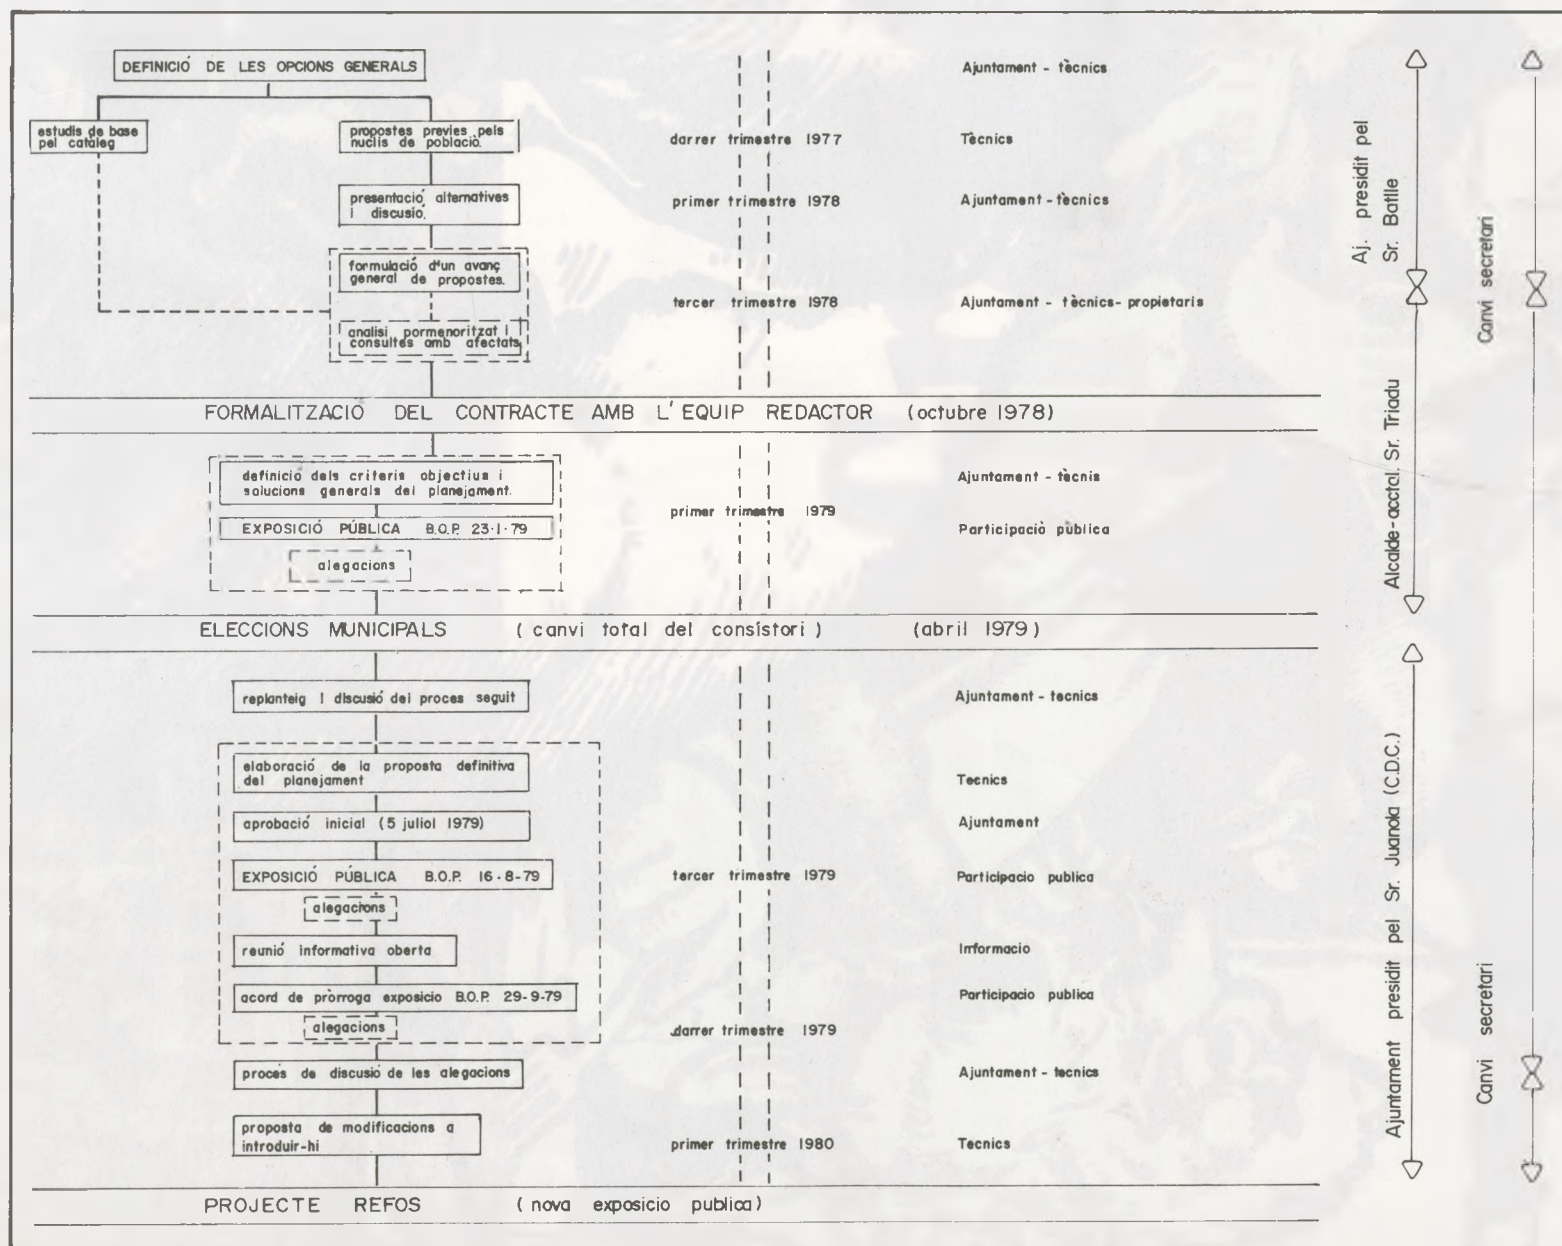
DEFINICIÓ DE LES OPCIONS GENERALS

Ajuntament - tècnics

estudis de base pel catàleg

propostes previes pels nuclis de població.

darrer trimestre 1977

Tècnics

presentació alternatives i discusió.

primer trimestre 1978

Ajuntament - tecnics

formulació d'un avanç general de propostes.

tercer trimestre 1978

Ajuntament - tècnics- propietaris

analisi pormenoritzat i consultes amb afectats

FORMALITZACIÓ DEL CONTRACTE AMB L'EQUIP REDACTOR (octubre 1978)

definició dels criteris objectius i solucions generals del planejament.

Ajuntament - tècnis

EXPOSICIÓ PÚBLICA B.O.P. 23-1-79

primer trimestre 1979

Participació publica

alegacions

ELECCIONS MUNICIPALS ( canvi total del consistori ) (abril 1979)

replanteig i discusió del proces seguit

Ajuntament - tecnics

elaboració de la proposta definitiva del planejament

Tecnics

aprobació inicial (5 juliol 1979)

Ajuntament

EXPOSICIÓ PÚBLICA B.O.P. 16-8-79

tercer trimestre 1979

Participacio publica

alegacions

reunió informativa oberta

Informacio

acord de pròrroga exposicio B.O.P. 29-9-79

Participacio publica

alegacions

darrer trimestre 1979

procés de discusió de les alegacions

Ajuntament - tecnics

proposta de modificacions a introduir-hi

primer trimestre 1980

Tecnics

PROJECTE REFOS ( nova exposicio publica)

Aj. presidit pel Sr. Batlle

Alcalde-acctal. Sr. Triadu

Ajuntament presidit pel Sr. Juanola (C.D.C.)

Canvi secretari

Canvi secretari